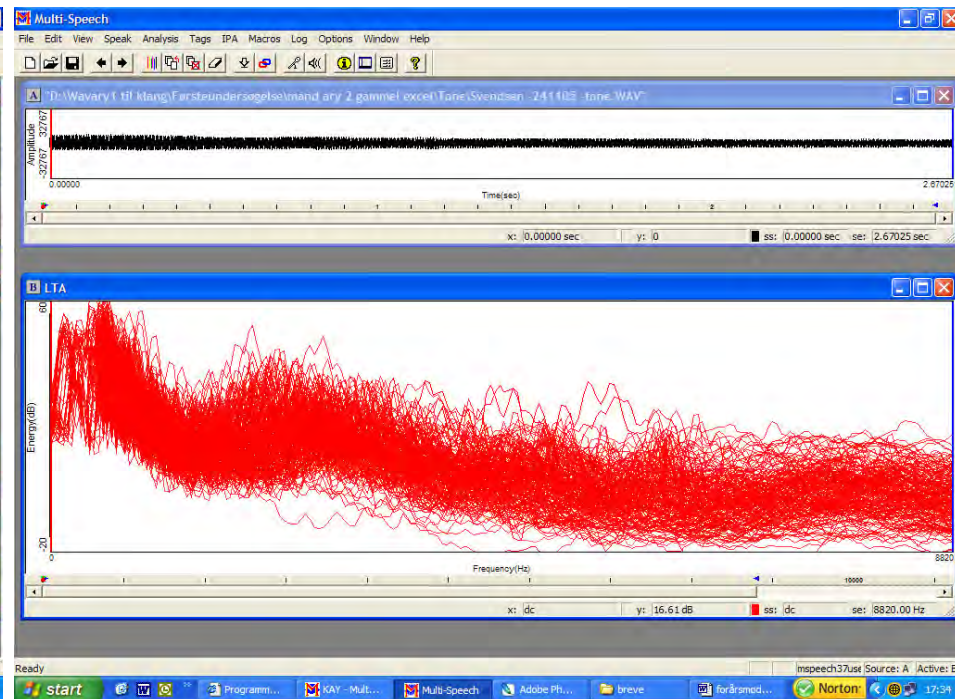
Multi-Speech

File Edit View Speak Analysis Tags IPA Macros Log Options Window Help

A "D:\Wavary1 til klang\Førsteundersøgelse\mand ary 2 gammel excel\Tone\Svendsen 241105 tone.WAV"

Amplitude
32767
-32767
0.00000
Time(sec)
2.67025
1
2

x: 0.00000 sec
y: 0
ss: 0.00000 sec
se: 2.67025 sec

B LTA

60
Energy(dB)
-20
0
Frequency(Hz)
8820
10000

x: dc
y: 16.61 dB
ss: dc
se: 8820.00 Hz

Ready
mspeech37use Source: A Active: B

start
Programm...
KAY - Mult...
Multi-Speech
Adobe Ph...
breve
forårsmed...
Norton
17:34